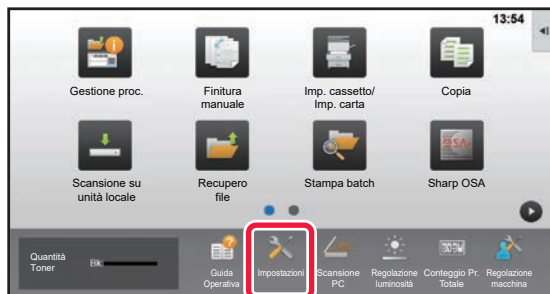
13:54

Gestione proc.

Finitura manuale

Imp. cassetto/ Imp. carta

Copia

Scansione su unità locale

Recupero file

Stampa batch

Sharp OSA

Quantità Toner

Bk

Guida Operativa

Impostazioni

Scansione PC

Regolazione luminosità

Conteggio Pr. Totale

Regolazione macchina